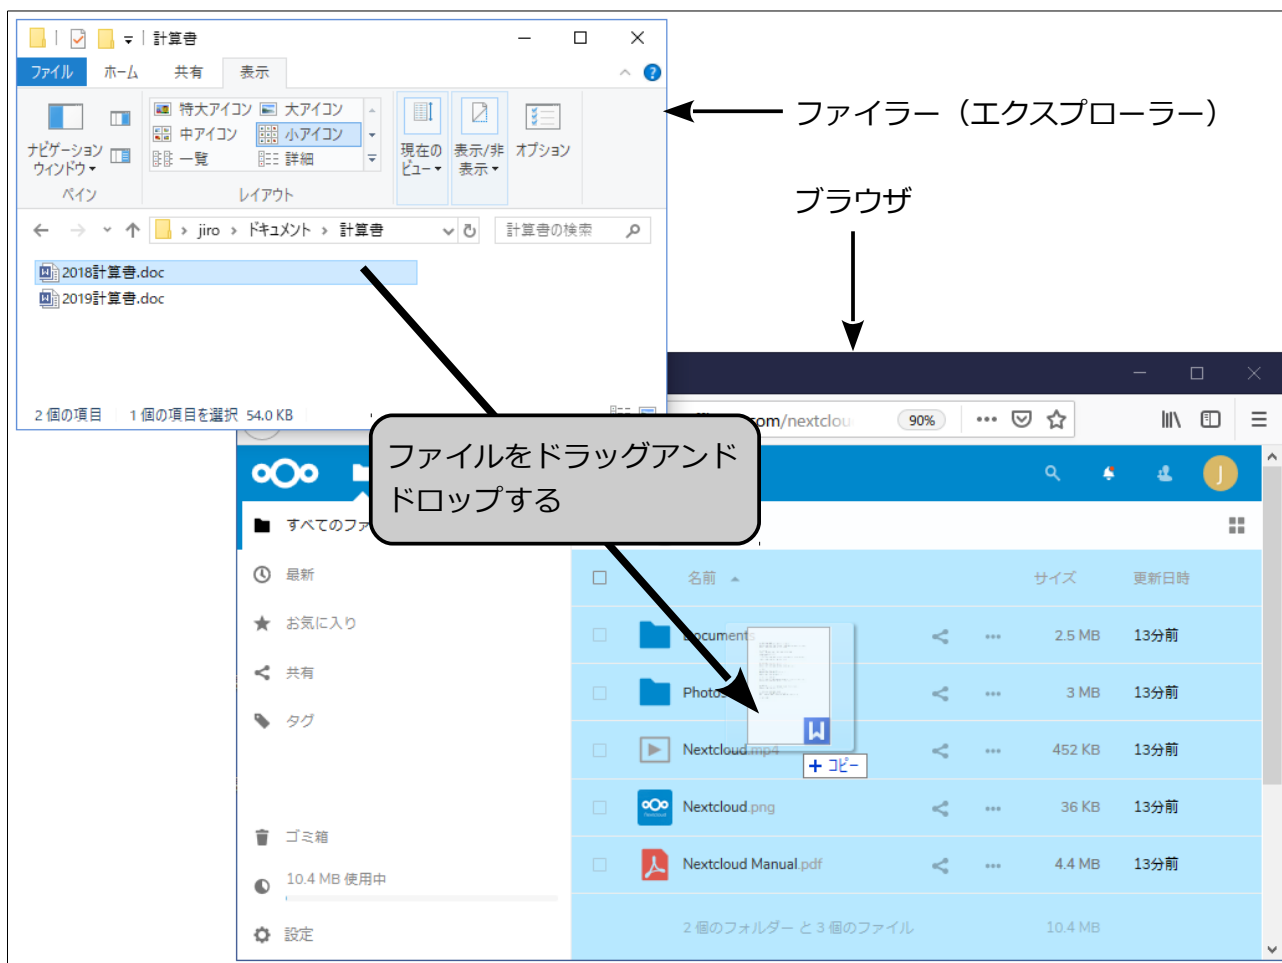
計算書

ファイル　ホーム　共有　表示

特大アイコン　大アイコン
中アイコン　小アイコン
一覧　詳細

ナビゲーション ウィンドウ
ペイン
レイアウト
現在の ビュー
表示/非 表示
オプション

jiro › ドキュメント › 計算書
計算書の検索

2018計算書.doc
2019計算書.doc

2 個の項目　1 個の項目を選択 54.0 KB

ファイラー（エクスプローラー）

ブラウザ

om/nextclou　90%

ファイルをドラッグアンドドロップする

すべてのファ
最新
お気に入り
共有
タグ
ゴミ箱
10.4 MB 使用中
設定

| | 名前 | | | サイズ | 更新日時 |
|---|---|---|---|---|---|
| | Documents | | | 2.5 MB | 13分前 |
| | Photos | | | 3 MB | 13分前 |
| | Nextcloud.mp4 | | | 452 KB | 13分前 |
| | Nextcloud.png | | | 36 KB | 13分前 |
| | Nextcloud Manual.pdf | | | 4.4 MB | 13分前 |
| | 2 個のフォルダー と 3 個のファイル | | | 10.4 MB | |

+ コピー